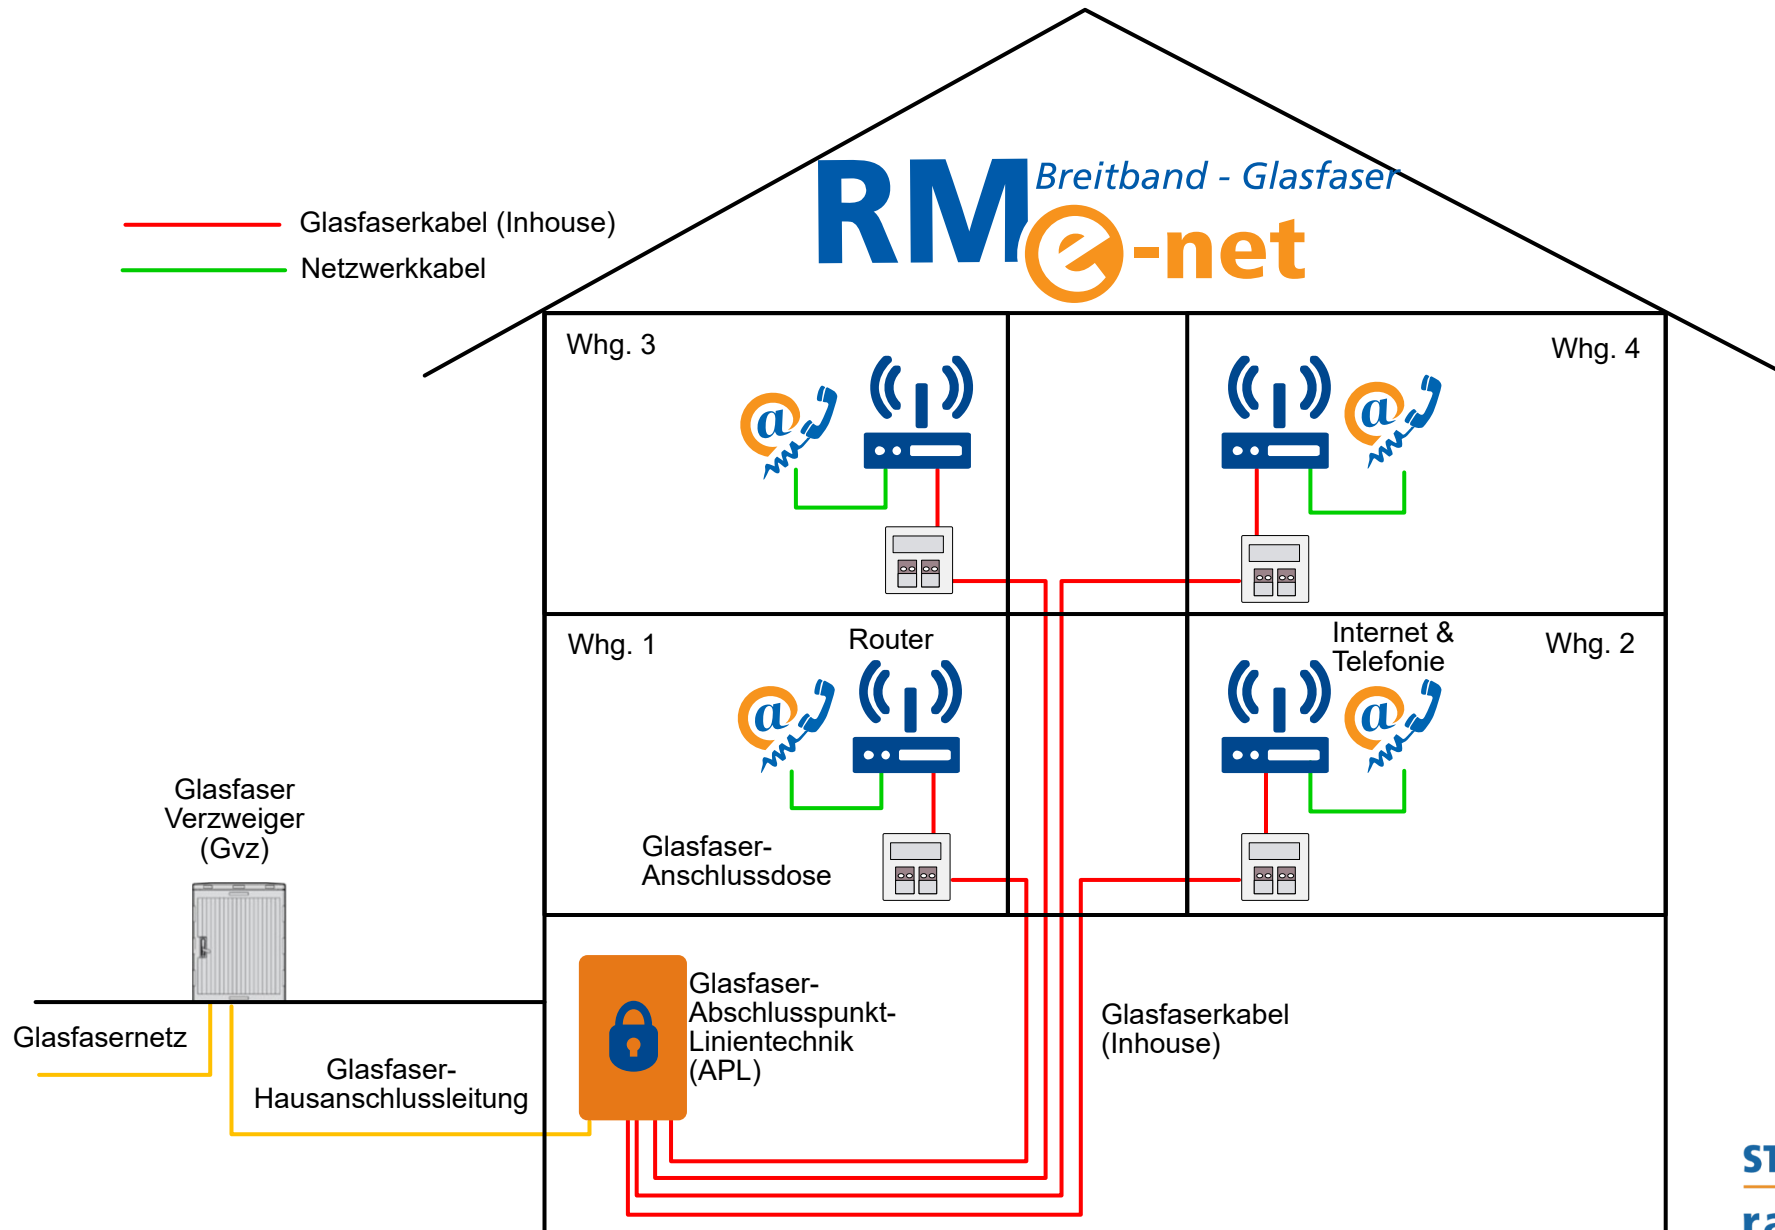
Glasfaserkabel (Inhouse)
Netzwerkkabel

RM Breitband - Glasfaser
e-net

Whg. 3

Whg. 4

Whg. 1

Router

Internet & Telefonie

Whg. 2

Glasfaser Verzweiger (Gvz)

Glasfaser-Anschlussdose

Glasfasernetz

Glasfaser-Hausanschlussleitung

Glasfaser-Abschlusspunkt-Linientechnik (APL)

Glasfaserkabel (Inhouse)

ST
ra